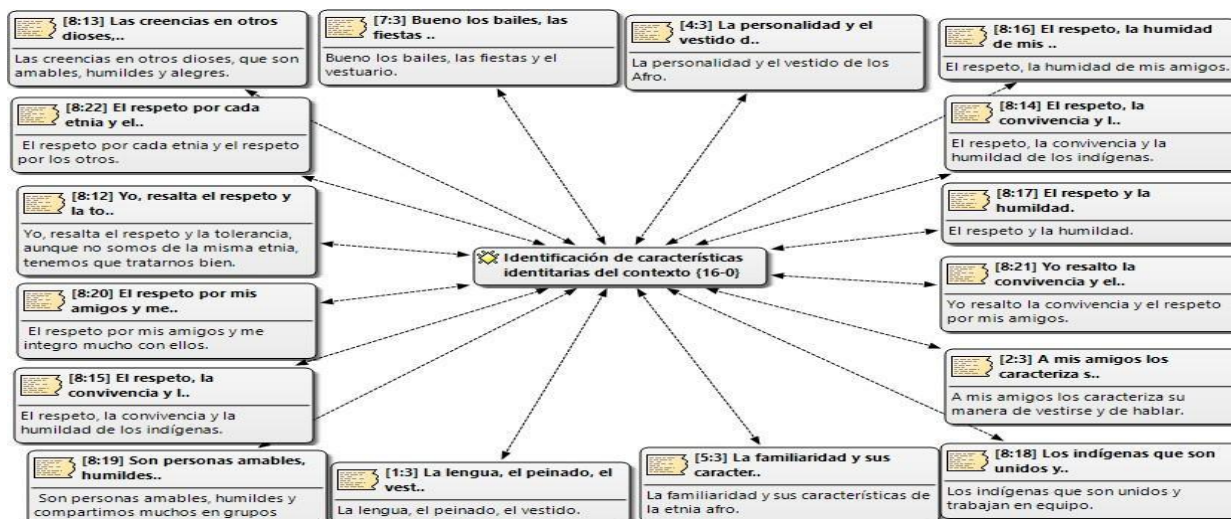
[8:13] Las creencias en otros dioses,..
Las creencias en otros dioses, que son amables, humildes y alegres.

[7:3] Bueno los bailes, las fiestas ..
Bueno los bailes, las fiestas y el vestuario.

[4:3] La personalidad y el vestido d..
La personalidad y el vestido de los Afro.

[8:16] El respeto, la humidad de mis ..
El respeto, la humidad de mis amigos.

[8:22] El respeto por cada etnia y el..
El respeto por cada etnia y el respeto por los otros.

[8:14] El respeto, la convivencia y l..
El respeto, la convivencia y la humildad de los indígenas.

[8:12] Yo, resalta el respeto y la to..
Yo, resalta el respeto y la tolerancia, aunque no somos de la misma etnia, tenemos que tratarnos bien.

[8:17] El respeto y la humildad.
El respeto y la humildad.

Identificación de características identitarias del contexto {16-0}

[8:21] Yo resalto la convivencia y el..
Yo resalto la convivencia y el respeto por mis amigos.

[8:20] El respeto por mis amigos y me..
El respeto por mis amigos y me integro mucho con ellos.

[2:3] A mis amigos los caracteriza s..
A mis amigos los caracteriza su manera de vestirse y de hablar.

[8:15] El respeto, la convivencia y l..
El respeto, la convivencia y la humildad de los indígenas.

[8:18] Los indígenas que son unidos y..
Los indígenas que son unidos y trabajan en equipo.

[8:19] Son personas amables, humildes..
Son personas amables, humildes y compartimos muchos en grupos

[1:3] La lengua, el peinado, el vest..
La lengua, el peinado, el vestido.

[5:3] La familiaridad y sus caracter..
La familiaridad y sus características de la etnia afro.